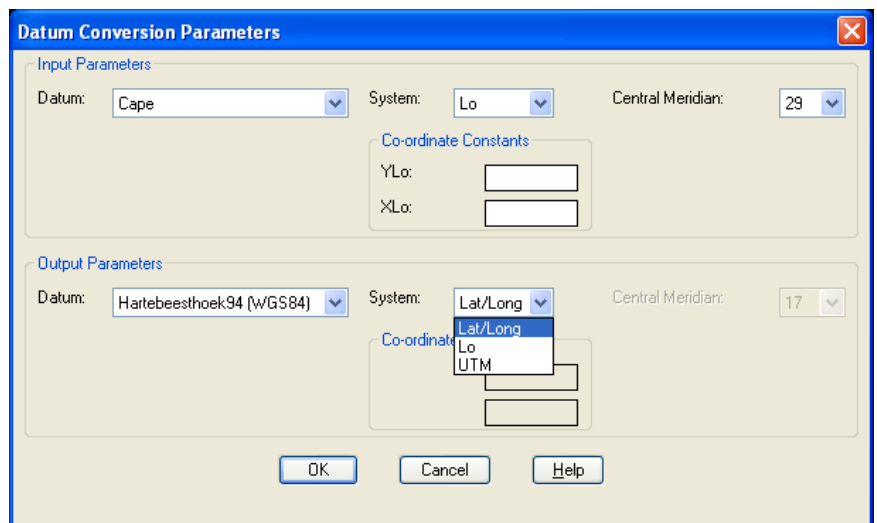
Datum Conversion Parameters

Input Parameters

Datum: Cape

System: Lo

Central Meridian: 29

Co-ordinate Constants

YLo:

XLo:

Output Parameters

Datum: Hartebeesthoek94 (WGS84)

System: Lat/Long

Central Meridian: 17

Co-ordinate

Lat/Long
Lo
UTM

OK Cancel Help